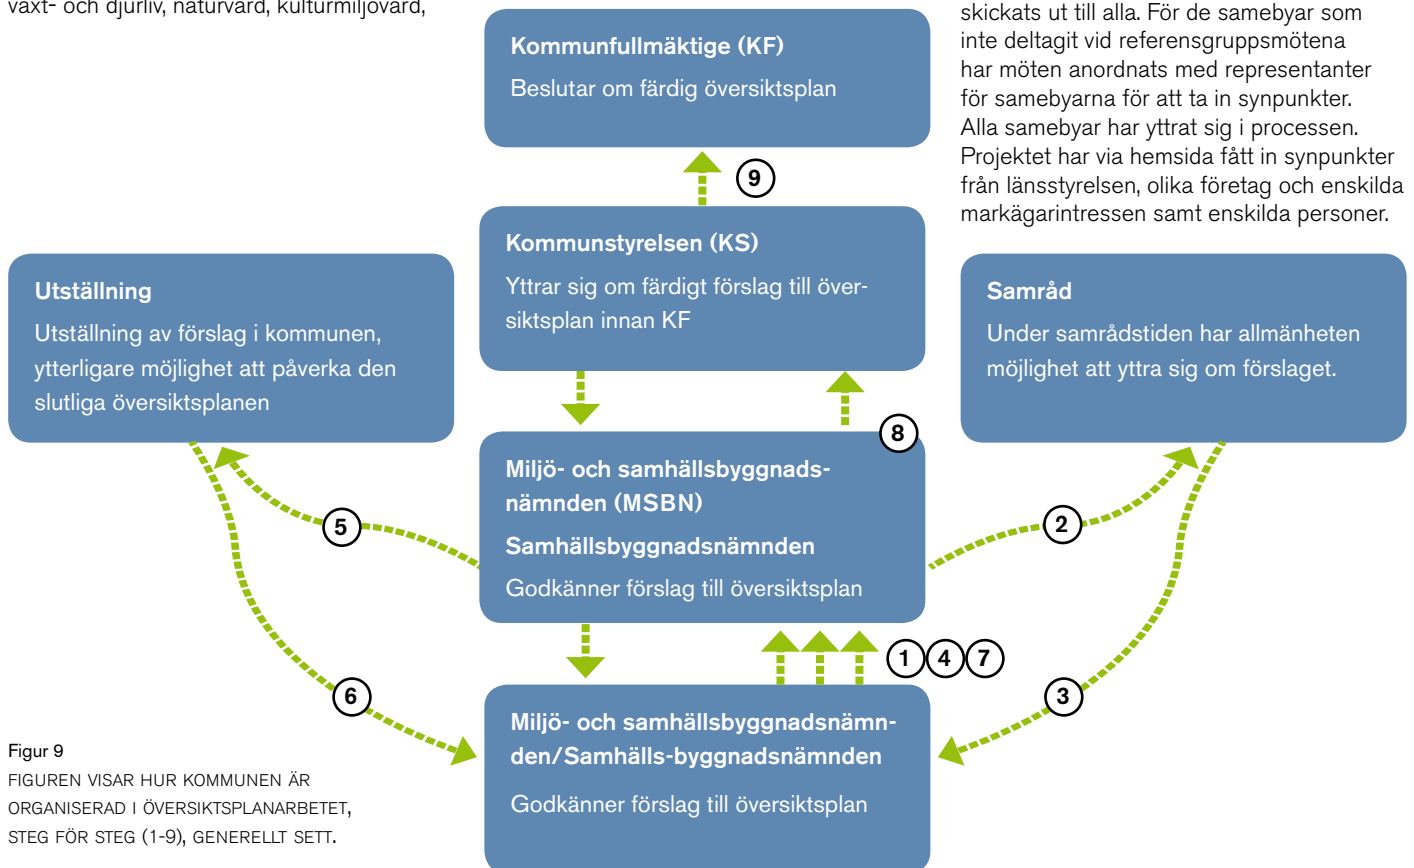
växt- och djurliv, naturvård, kulturmiljövård,

skickats ut till alla. För de samebyar som inte deltagit vid referensgruppsmötena har möten anordnats med representanter för samebyarna för att ta in synpunkter. Alla samebyar har yttrat sig i processen. Projektet har via hemsida fått in synpunkter från länsstyrelsen, olika företag och enskilda markägarintressen samt enskilda personer.

Kommunfullmäktige (KF)

Beslutar om färdig översiktsplan

9

Kommunstyrelsen (KS)

Yttrar sig om färdigt förslag till översiktsplan innan KF

Utställning

Utställning av förslag i kommunen, ytterligare möjlighet att påverka den slutliga översiktsplanen

Samråd

Under samrådstiden har allmänheten möjlighet att yttra sig om förslaget.

8

Miljö- och samhällsbyggnadsnämnden (MSBN)

Samhällsbyggnadsnämnden

Godkänner förslag till översiktsplan

5

2

1 4 7

6

3

Miljö- och samhällsbyggnadsnämnden/Samhälls-byggnadsnämnden

Godkänner förslag till översiktsplan

Figur 9

FIGUREN VISAR HUR KOMMUNEN ÄR ORGANISERAD I ÖVERSIKTSPLANARBETET, STEG FÖR STEG (1-9), GENERELLT SETT.